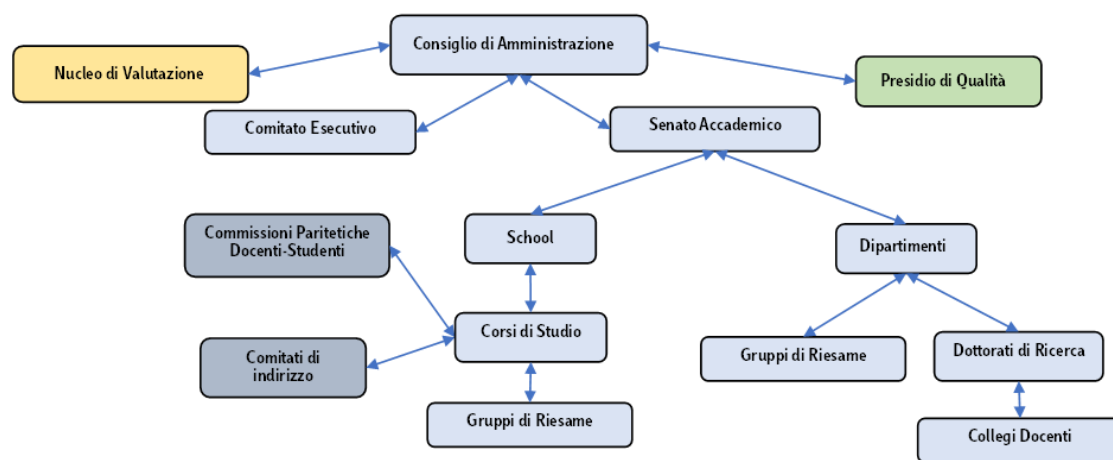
Consiglio di Amministrazione

Nucleo di Valutazione

Presidio di Qualità

Comitato Esecutivo

Senato Accademico

Commissioni Paritetiche Docenti-Studenti

School

Dipartimenti

Corsi di Studio

Comitati di indirizzo

Gruppi di Riesame

Dottorati di Ricerca

Gruppi di Riesame

Collegi Docenti